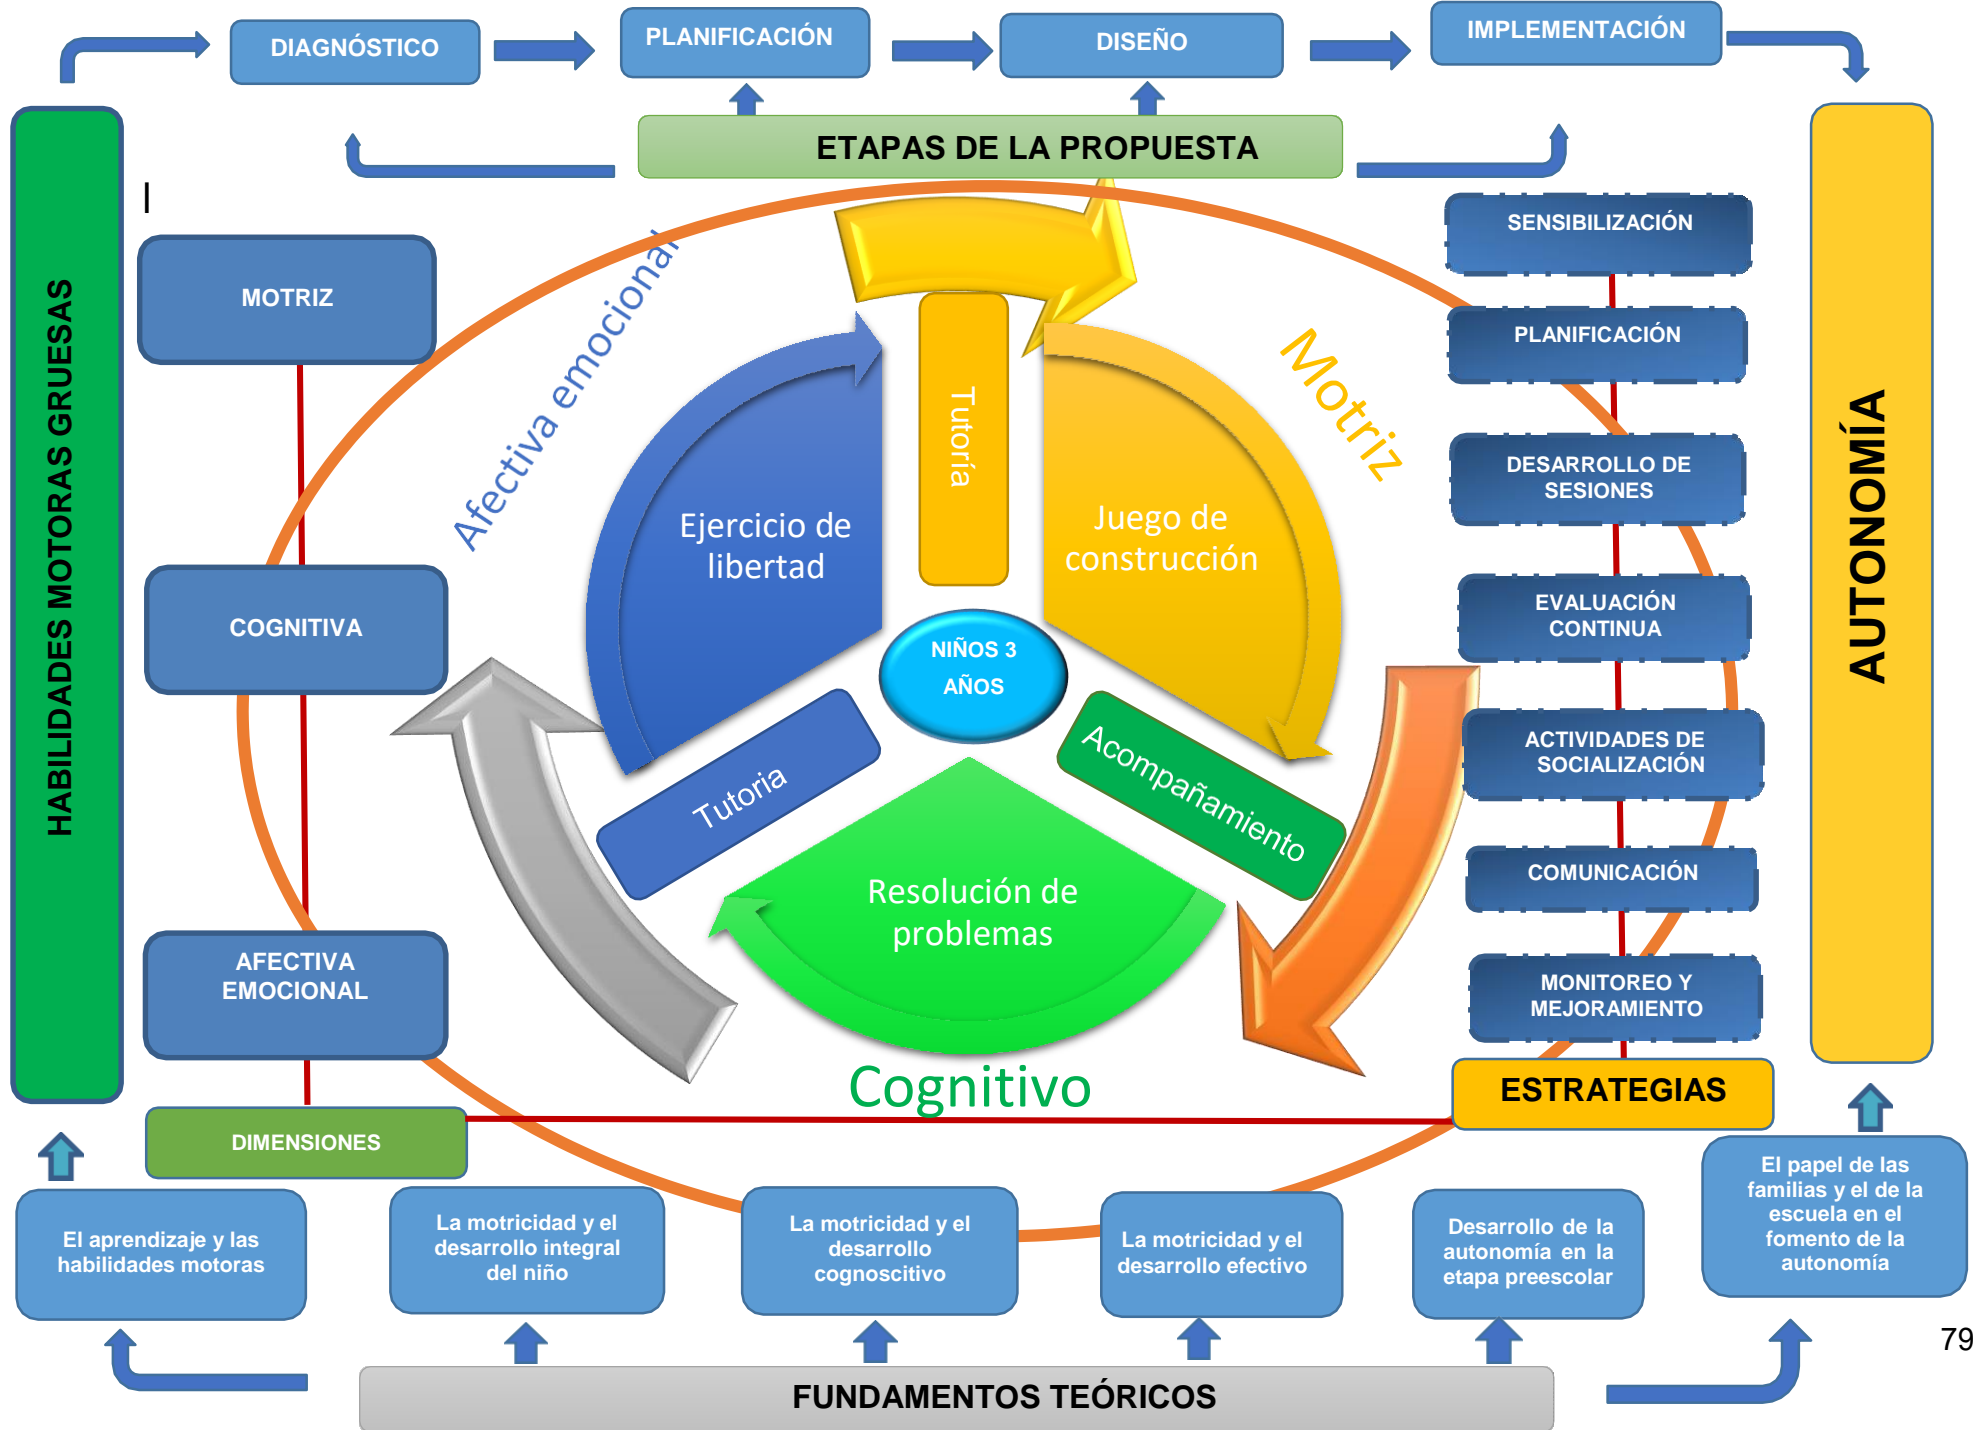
DIAGNÓSTICO

PLANIFICACIÓN

DISEÑO

IMPLEMENTACIÓN

ETAPAS DE LA PROPUESTA

HABILIDADES MOTORAS GRUESAS

MOTRIZ

COGNITIVA

AFECTIVA EMOCIONAL

DIMENSIONES

Afectiva emocional

Motriz

Ejercicio de libertad

Tutoría

Juego de construcción

NIÑOS 3 AÑOS

Tutoria

Acompañamiento

Resolución de problemas

Cognitivo

SENSIBILIZACIÓN

PLANIFICACIÓN

DESARROLLO DE SESIONES

EVALUACIÓN CONTINUA

ACTIVIDADES DE SOCIALIZACIÓN

COMUNICACIÓN

MONITOREO Y MEJORAMIENTO

ESTRATEGIAS

AUTONOMÍA

El aprendizaje y las habilidades motoras

La motricidad y el desarrollo integral del niño

La motricidad y el desarrollo cognoscitivo

La motricidad y el desarrollo efectivo

Desarrollo de la autonomía en la etapa preescolar

El papel de las familias y el de la escuela en el fomento de la autonomía

FUNDAMENTOS TEÓRICOS

79